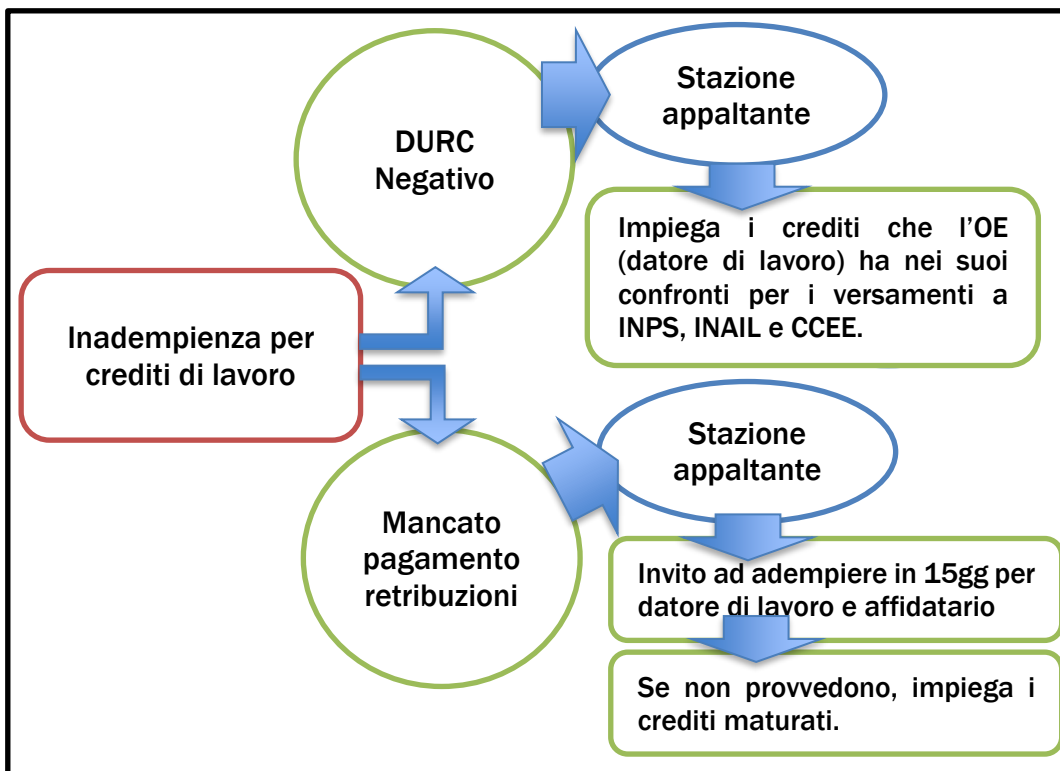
Inadempienza per crediti di lavoro

DURC Negativo

Stazione appaltante

Impiega i crediti che l'OE (datore di lavoro) ha nei suoi confronti per i versamenti a INPS, INAIL e CCEE.

Mancato pagamento retribuzioni

Stazione appaltante

Invito ad adempiere in 15gg per datore di lavoro e affidatario

Se non provvedono, impiega i crediti maturati.